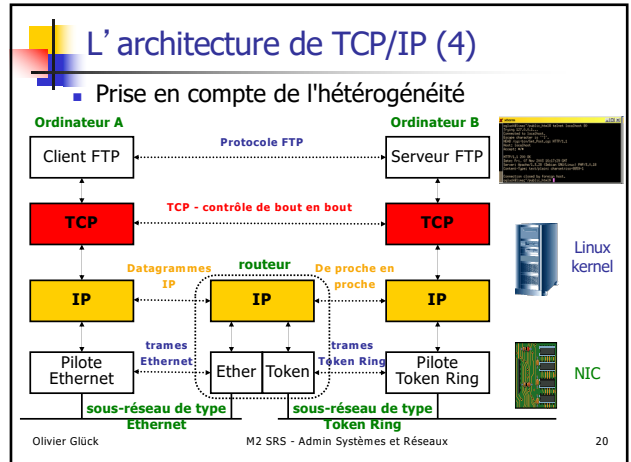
L' architecture de TCP/IP (4)

Prise en compte de l'hétérogénéité

Ordinateur A

Ordinateur B

Protocole FTP

Client FTP

Serveur FTP

TCP - contrôle de bout en bout

TCP

TCP

Linux kernel

Datagrammes IP

routeur

De proche en proche

IP

IP

IP

trames Ethernet

trames Token Ring

Pilote Ethernet

Ether

Token

Pilote Token Ring

NIC

sous-réseau de type Ethernet

sous-réseau de type Token Ring

Olivier Glück

M2 SRS - Admin Systèmes et Réseaux

20